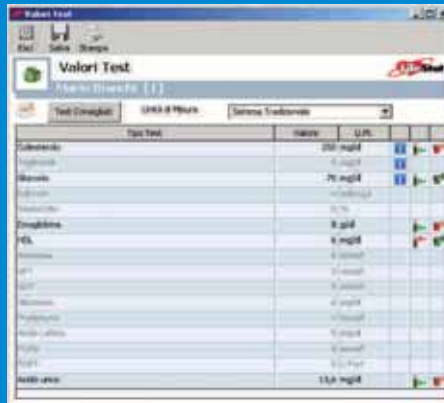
Valori Test

Esci Salva Stampa

Valori Test

Mario Bianchi [1]

Test Consigliati Unità di Misura Sistema Tradizionale

| Tipo Test | Valore | U.M. |
|---|---|---|
| Colesterolo | 250 mg/dl | |
| Trigliceridi | 0 mg/dl | |
| Glucosio | 75 mg/dl | |
| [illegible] | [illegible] | |
| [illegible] | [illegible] | |
| Emoglobina | 8 g/dl | |
| HDL | 6 mg/dl | |
| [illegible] | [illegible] | |
| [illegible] | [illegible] | |
| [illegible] | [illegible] | |
| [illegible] | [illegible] | |
| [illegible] | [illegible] | |
| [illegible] | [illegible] | |
| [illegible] | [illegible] | |
| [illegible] | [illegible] | |
| Acido urico | 13,6 mg/dl | |